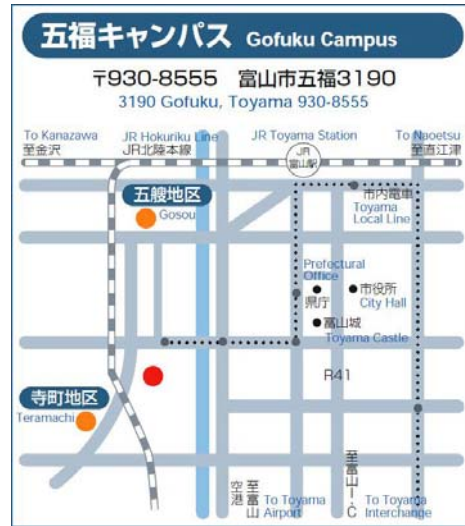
五福キャンパス Gofuku Campus

〒930-8555 富山市五福3190
3190 Gofuku, Toyama 930-8555

To Kanazawa
至金沢
JR Hokuriku Line
JR北陸本線
JR Toyama Station
JR
富山駅
To Naoetsu
至直江津

五艘地区
Gosou

市内電車
Toyama Local Line

Prefectural Office
県庁
市役所
City Hall
富山城
Toyama Castle

R41

寺町地区
Teramachi

至富山空港
To Toyama Airport

至富山IC
To Toyama Interchange